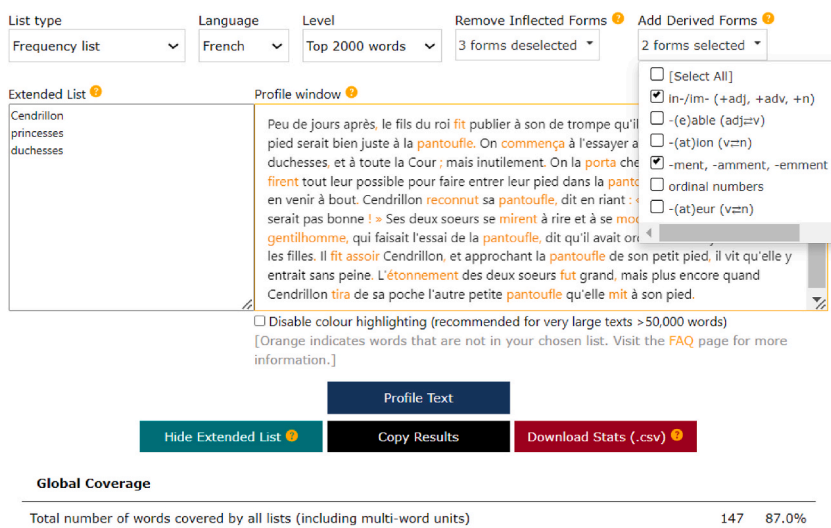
List type
Frequency list

Language
French

Level
Top 2000 words

Remove Inflected Forms ?
3 forms deselected

Add Derived Forms ?
2 forms selected

[Select All]
in-/im- (+adj, +adv, +n)
-(e)able (adj⇌v)
-(at)ion (v⇌n)
-ment, -amment, -emment
ordinal numbers
-(at)eur (v⇌n)

Extended List ?
Cendrillon
princesses
duchesses

Profile window ?
Peu de jours après, le fils du roi fit publier à son de trompe qu'il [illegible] pied serait bien juste à la pantoufle. On commença à l'essayer a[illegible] duchesses, et à toute la Cour ; mais inutilement. On la porta che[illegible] firent tout leur possible pour faire entrer leur pied dans la panto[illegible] en venir à bout. Cendrillon reconnut sa pantoufle, dit en riant : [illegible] serait pas bonne ! » Ses deux soeurs se mirent à rire et à se mo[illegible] gentilhomme, qui faisait l'essai de la pantoufle, dit qu'il avait or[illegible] les filles. Il fit assoir Cendrillon, et approchant la pantoufle de son petit pied, il vit qu'elle y entrait sans peine. L'étonnement des deux soeurs fut grand, mais plus encore quand Cendrillon tira de sa poche l'autre petite pantoufle qu'elle mit à son pied.

Disable colour highlighting (recommended for very large texts >50,000 words)
[Orange indicates words that are not in your chosen list. Visit the FAQ page for more information.]

Profile Text

Hide Extended List ?
Copy Results
Download Stats (.csv) ?

Global Coverage

Total number of words covered by all lists (including multi-word units) 147 87.0%